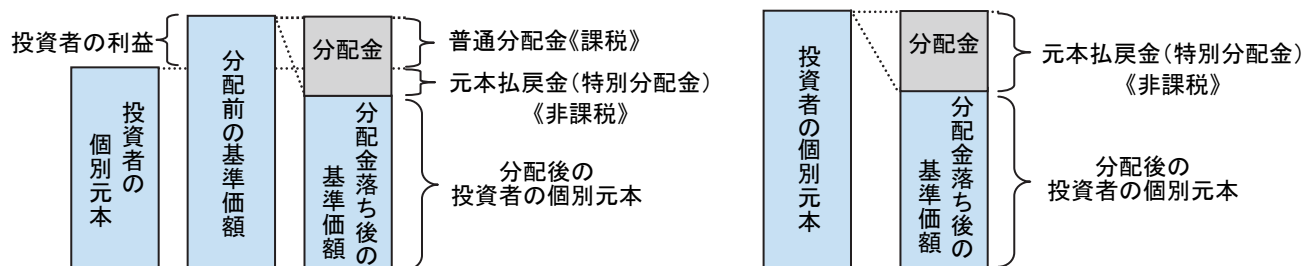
投資者の利益

投資者の個別元本

分配前の基準価額

分配金

分配金落ち後の基準価額

普通分配金《課税》

元本払戻金（特別分配金）《非課税》

分配後の投資者の個別元本

投資者の個別元本

分配金

分配金落ち後の基準価額

元本払戻金（特別分配金）《非課税》

分配後の投資者の個別元本